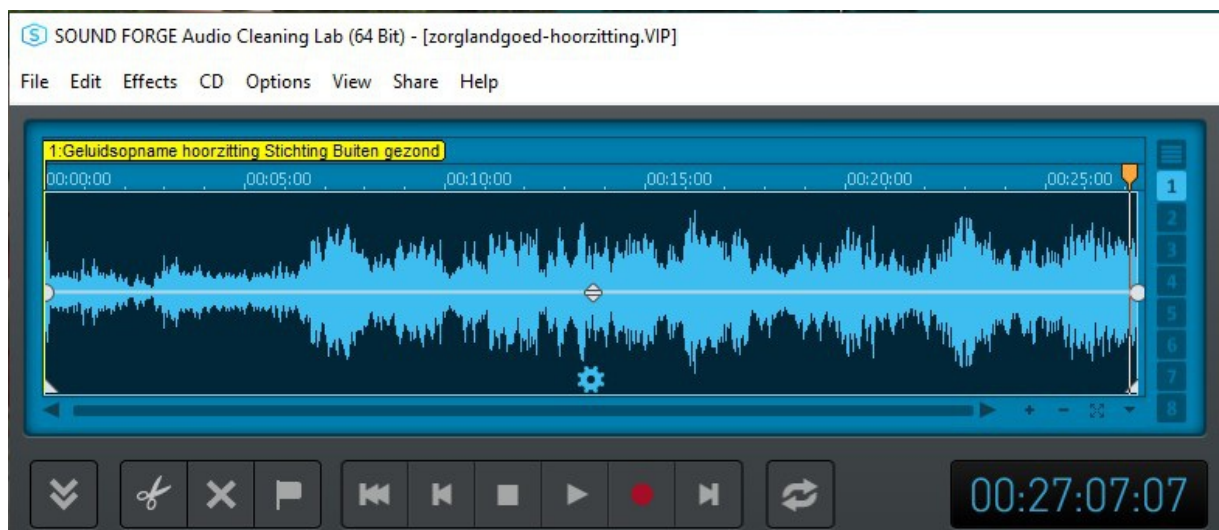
SOUND FORGE Audio Cleaning Lab (64 Bit) - [zorglandgoed-hoorzitting.VIP]

File Edit Effects CD Options View Share Help

1:Geluidsopname hoorzitting Stichting Buiten gezond

00:00:00 00:05:00 00:10:00 00:15:00 00:20:00 00:25:00

1
2
3
4
5
6
7
8

00:27:07:07